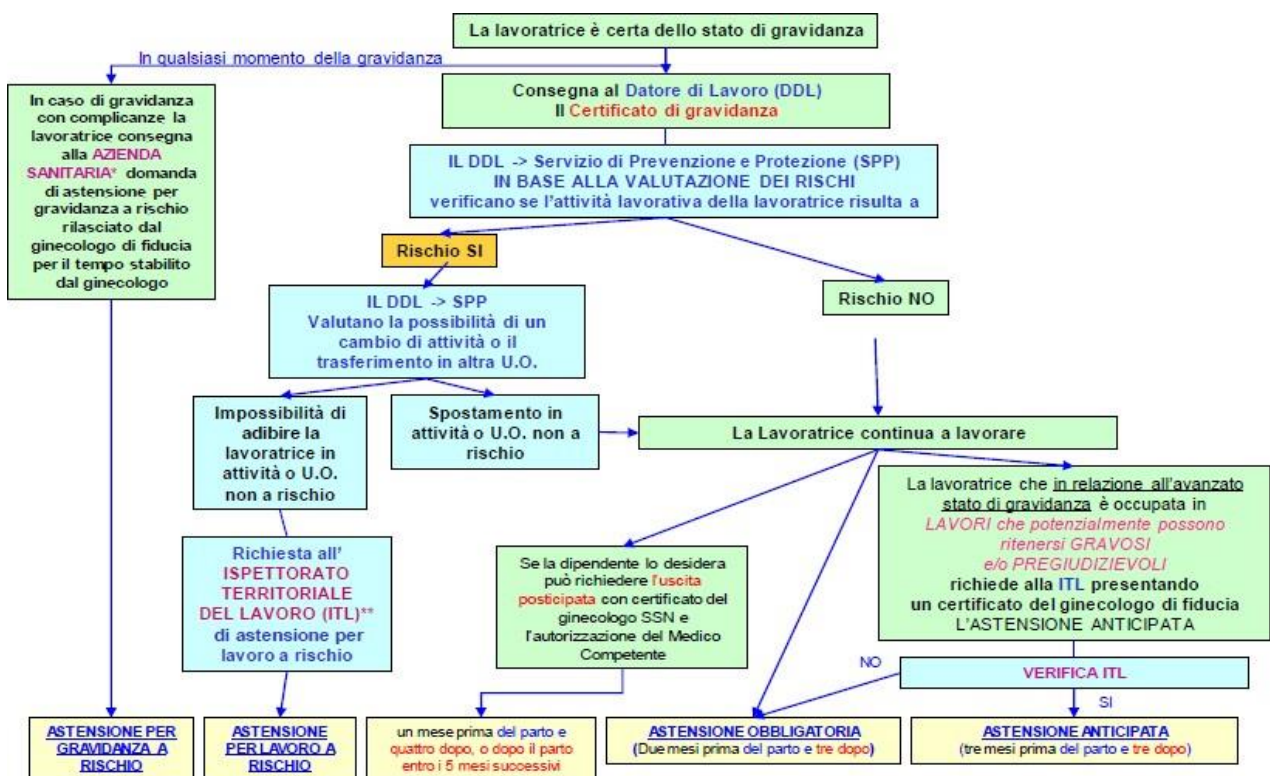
La lavoratrice è certa dello stato di gravidanza

In qualsiasi momento della gravidanza

In caso di gravidanza con complicanze la lavoratrice consegna alla AZIENDA SANITARIA* domanda di astensione per gravidanza a rischio rilasciato dal ginecologo di fiducia per il tempo stabilito dal ginecologo

Consegna al Datore di Lavoro (DDL) Il Certificato di gravidanza

IL DDL -> Servizio di Prevenzione e Protezione (SPP) IN BASE ALLA VALUTAZIONE DEI RISCHI verificano se l'attività lavorativa della lavoratrice risulta a

Rischio SI

Rischio NO

IL DDL -> SPP Valutano la possibilità di un cambio di attività o il trasferimento in altra U.O.

Impossibilità di adibire la lavoratrice in attività o U.O. non a rischio

Spostamento in attività o U.O. non a rischio

La Lavoratrice continua a lavorare

La lavoratrice che in relazione all'avanzato stato di gravidanza è occupata in LAVORI che potenzialmente possono ritenersi GRAVOSI e/o PREGIUDIZIEVOLI richiede alla ITL presentando un certificato del ginecologo di fiducia L'ASTENSIONE ANTICIPATA

Richiesta all' ISPETTORATO TERRITORIALE DEL LAVORO (ITL)** di astensione per lavoro a rischio

Se la dipendente lo desidera può richiedere l'uscita posticipata con certificato del ginecologo SSN e l'autorizzazione del Medico Competente

NO

VERIFICA ITL

SI

ASTENSIONE PER GRAVIDANZA A RISCHIO

ASTENSIONE PER LAVORO A RISCHIO

un mese prima del parto e quattro dopo, o dopo il parto entro i 5 mesi successivi

ASTENSIONE OBBLIGATORIA (Due mesi prima del parto e tre dopo)

ASTENSIONE ANTICIPATA (tre mesi prima del parto e tre dopo)